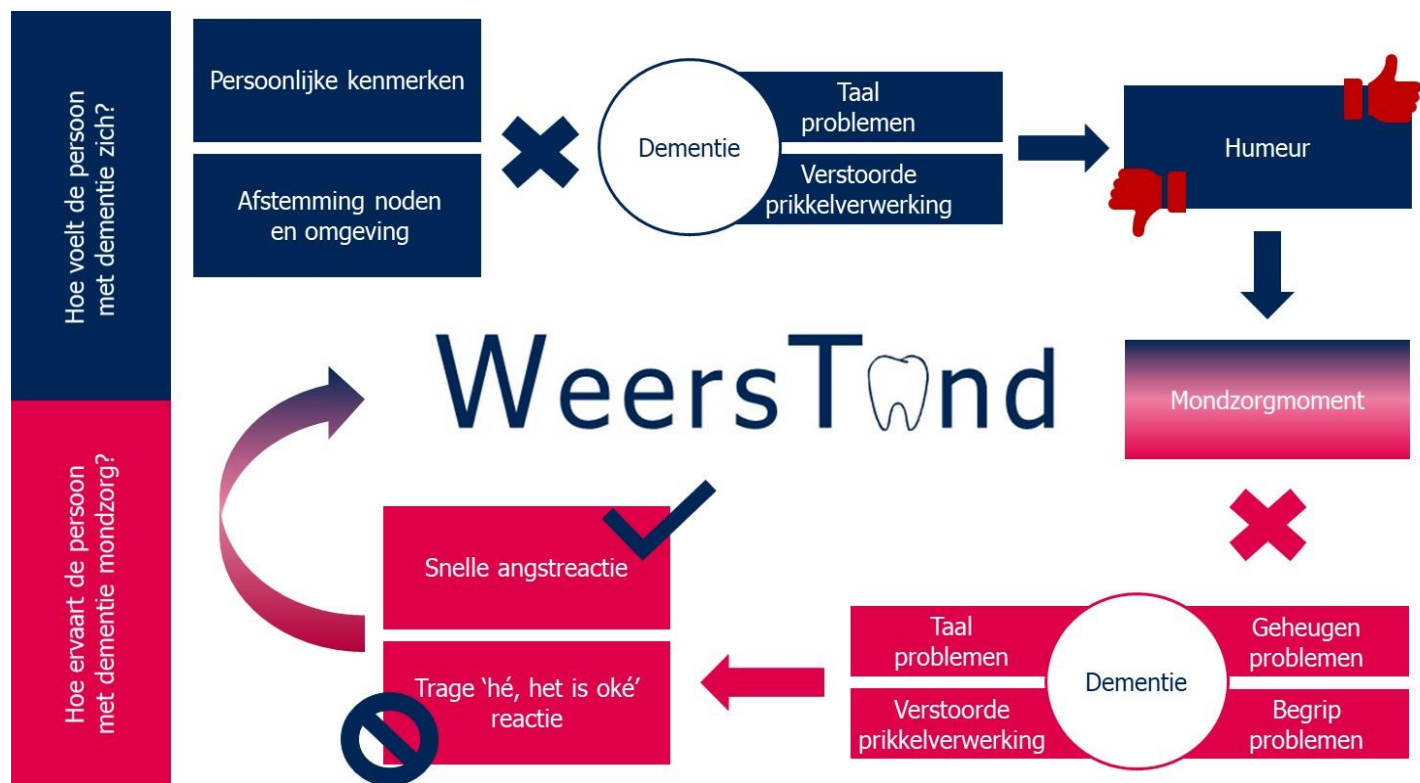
Hoe voelt de persoon met dementie zich?

Persoonlijke kenmerken

Afstemming noden en omgeving

Dementie

Taal problemen

Verstoorde prikkelverwerking

Humeur

Mondzorgmoment

WeersTand

Hoe ervaart de persoon met dementie mondzorg?

Snelle angstreactie

Trage ‘hé, het is oké’ reactie

Taal problemen

Verstoorde prikkelverwerking

Dementie

Geheugen problemen

Begrip problemen